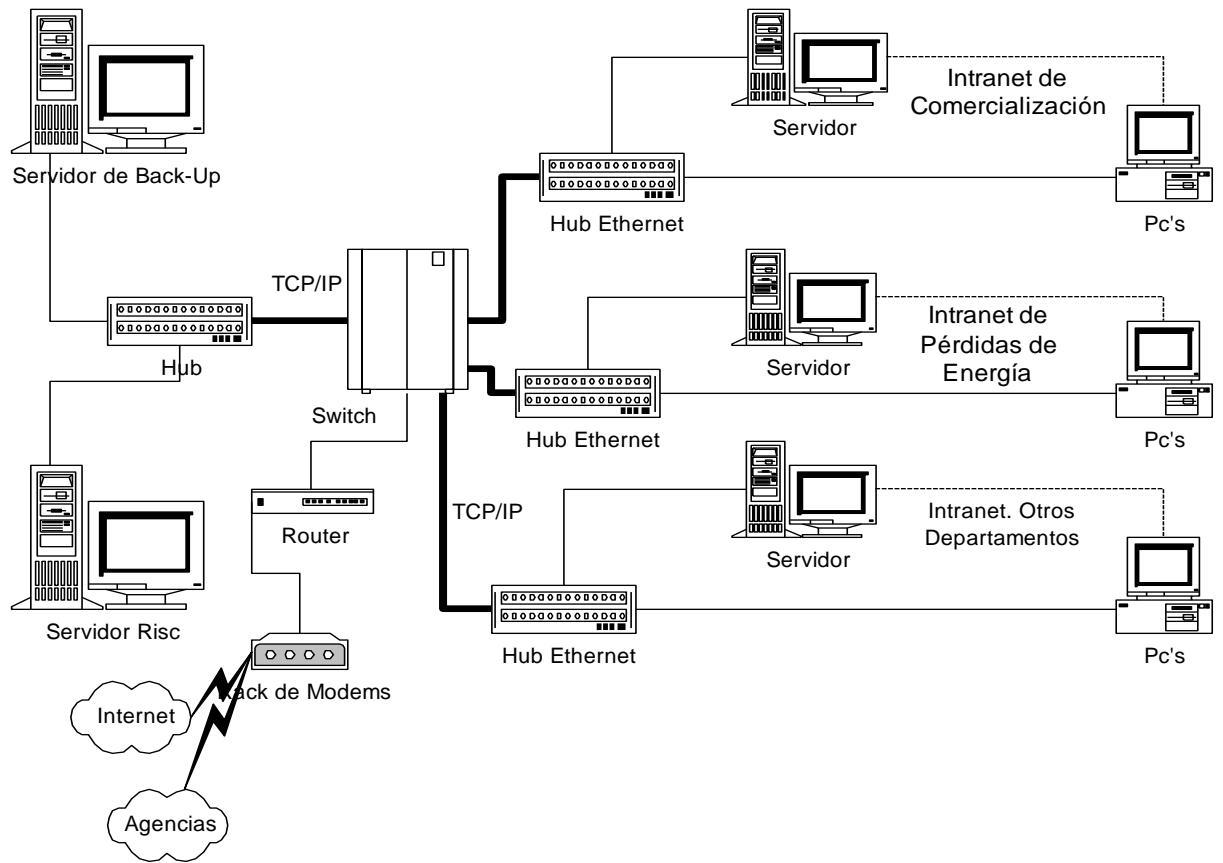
Servidor de Back-Up

Intranet de Comercialización

Servidor

Hub Ethernet

Pc's

TCP/IP

Hub

Intranet de Pérdidas de Energía

Servidor

Switch

Hub Ethernet

Pc's

Router

TCP/IP

Intranet. Otros Departamentos

Servidor

Servidor Risc

Hub Ethernet

Pc's

Rack de Modems

Internet

Agencias